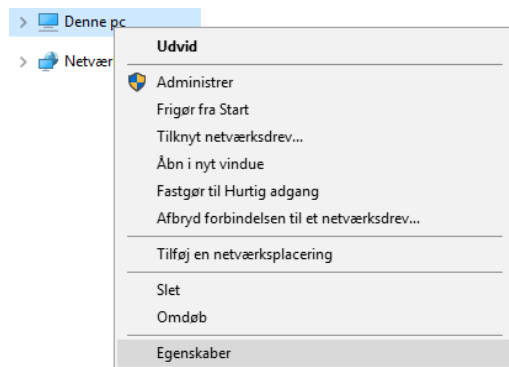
Denne pc

Netvær

Udvid

Administrer

Frigør fra Start

Tilknyt netværksdrev...

Åbn i nyt vindue

Fastgør til Hurtig adgang

Afbryd forbindelsen til et netværksdrev...

Tilføj en netværksplacering

Slet

Omdøb

Egenskaber